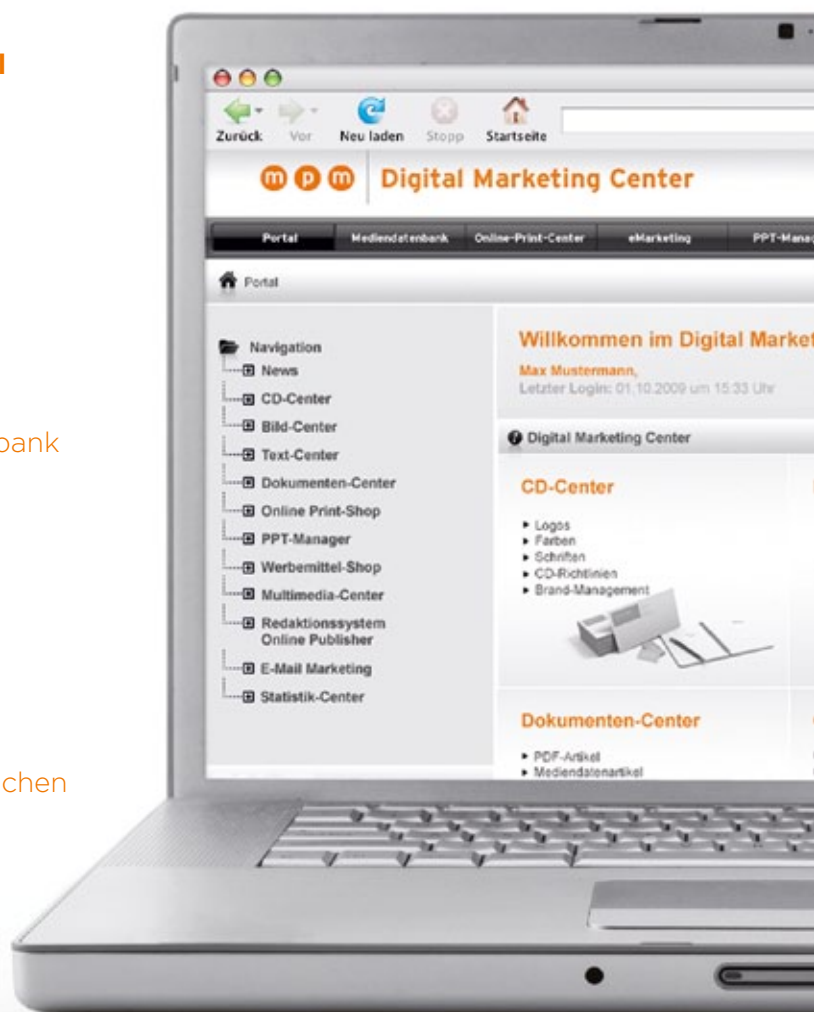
bank

chen

Zurück Vor Neu laden Stopp Startseite

m p m Digital Marketing Center

Portal Mediendatenbank Online-Print-Center eMarketing PPT-Mana

Portal

Navigation
News
CD-Center
Bild-Center
Text-Center
Dokumenten-Center
Online Print-Shop
PPT-Manager
Werbemittel-Shop
Multimedia-Center
Redaktionssystem Online Publisher
E-Mail Marketing
Statistik-Center

Willkommen im Digital Market

Max Mustermann,
Letzter Login: 01.10.2009 um 15:33 Uhr

Digital Marketing Center

CD-Center
Logos
Farben
Schriften
CD-Richtlinien
Brand-Management

Dokumenten-Center
PDF-Artikel
Mediendatenartikel